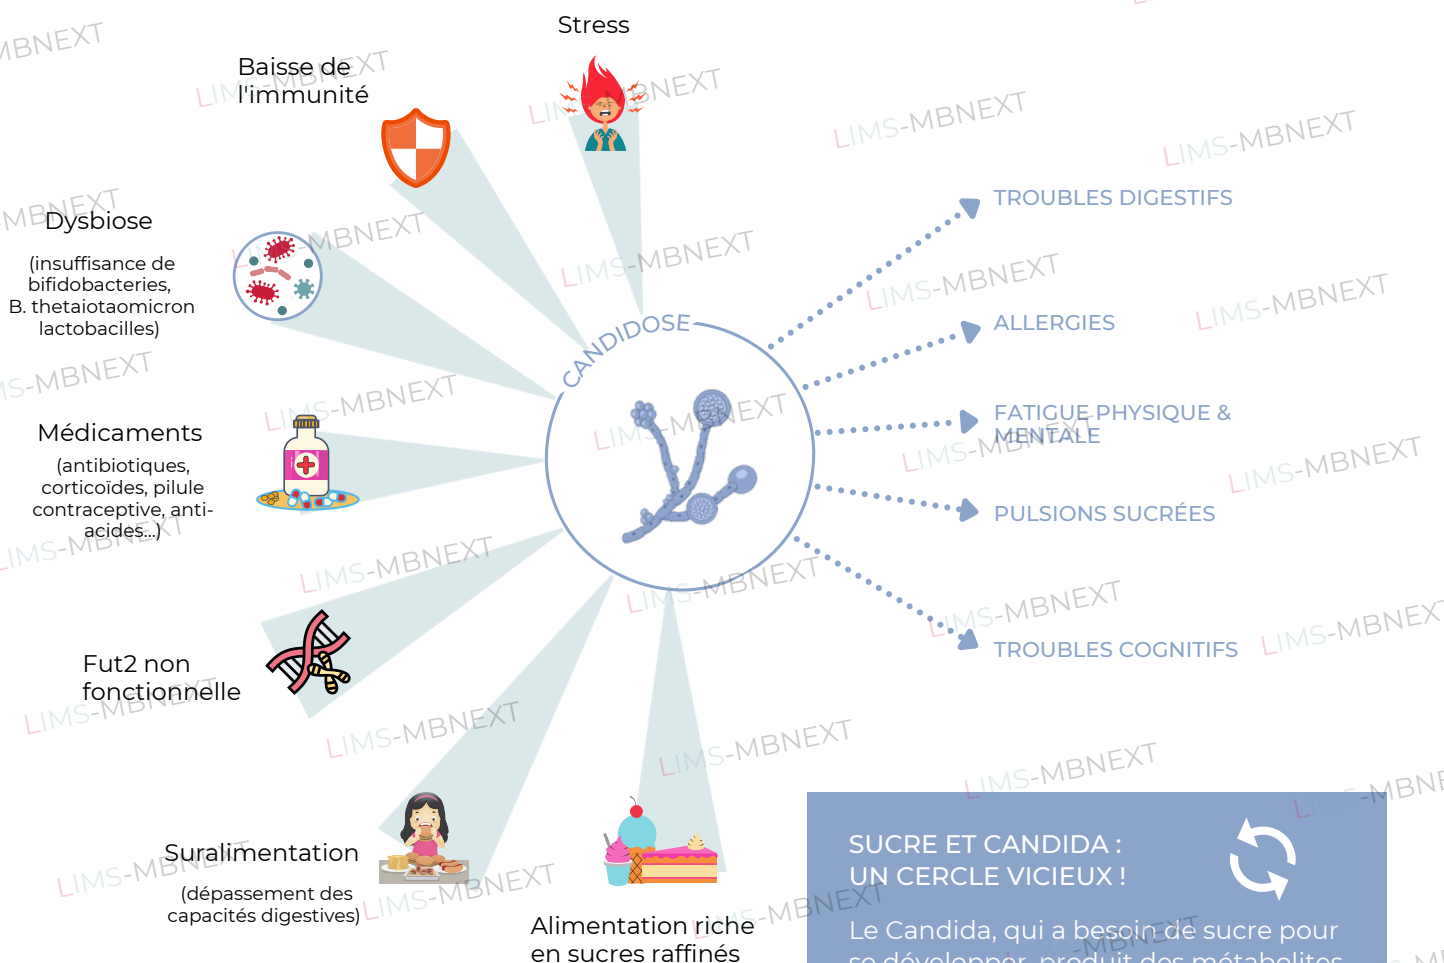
Stress

Baisse de l'immunité

Dysbiose

(insuffisance de bifidobacteries, B. thetaiotaomicron lactobacilles)

Médicaments

(antibiotiques, corticoïdes, pilule contraceptive, anti-acides...)

Fut2 non fonctionnelle

Suralimentation

(dépassement des capacités digestives)

Alimentation riche en sucres raffinés

CANDIDOSE

TROUBLES DIGESTIFS

ALLERGIES

FATIGUE PHYSIQUE & MENTALE

PULSIONS SUCRÉES

TROUBLES COGNITIFS

SUCRE ET CANDIDA : UN CERCLE VICIEUX !

Le Candida, qui a besoin de sucre pour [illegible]

LIMS-MBNEXT